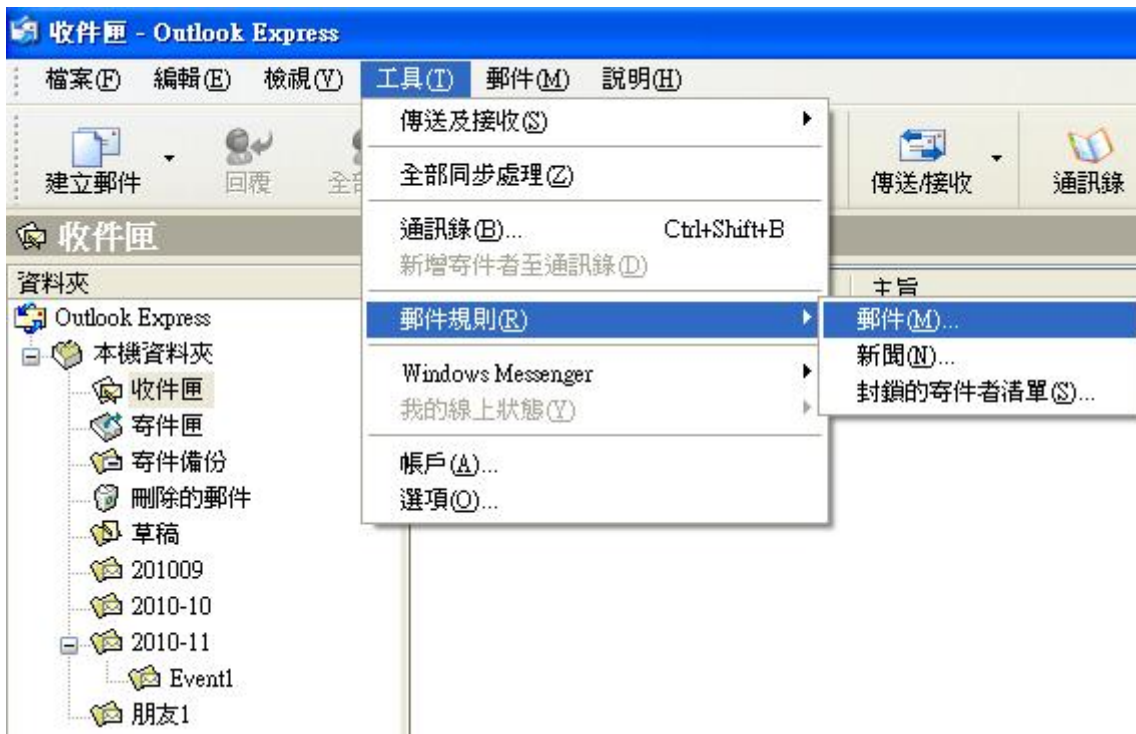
收件匣 - Outlook Express

檔案(F) 編輯(E) 檢視(V) 工具(T) 郵件(M) 說明(H)

建立郵件 回覆 全部 傳送/接收 通訊錄

收件匣

資料夾

Outlook Express
本機資料夾
收件匣
寄件匣
寄件備份
刪除的郵件
草稿
201009
2010-10
2010-11
Event1
朋友1

主旨

傳送及接收(S)
全部同步處理(Z)
通訊錄(B)... Ctrl+Shift+B
新增寄件者至通訊錄(D)
郵件規則(R)
Windows Messenger
我的線上狀態(Y)
帳戶(A)...
選項(O)...

郵件(M)...
新聞(N)...
封鎖的寄件者清單(S)...